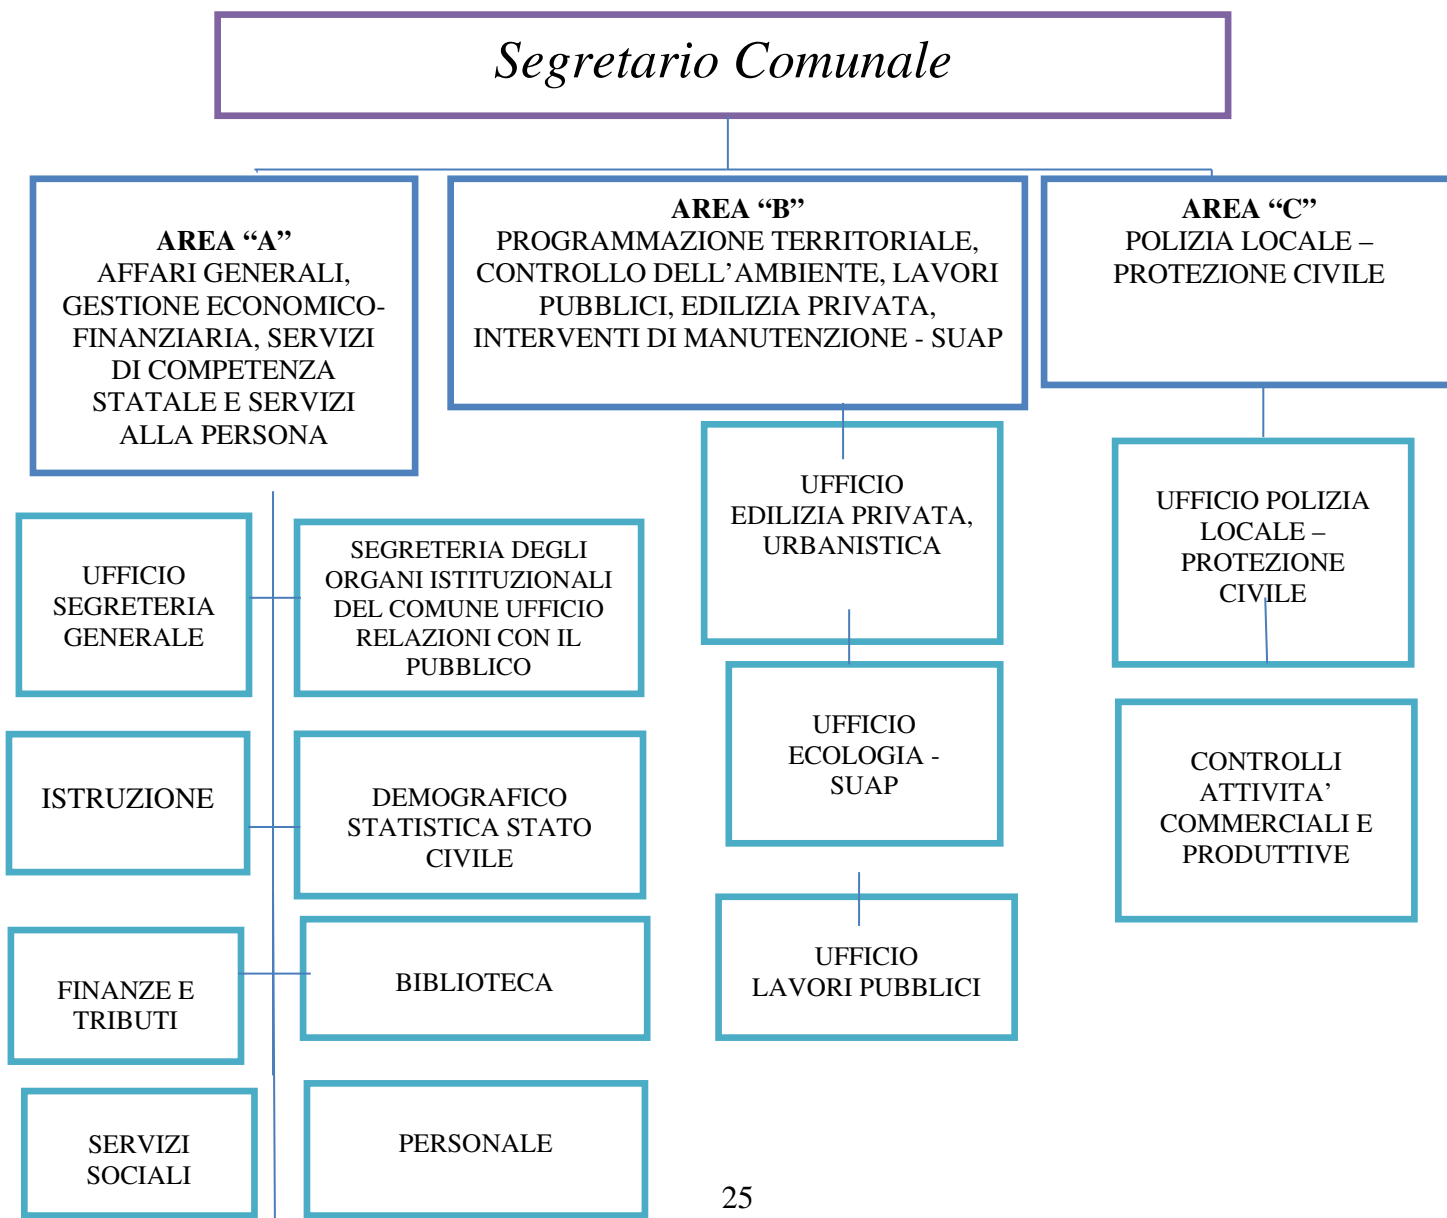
Segretario Comunale

**AREA “A”**
AFFARI GENERALI, GESTIONE ECONOMICO-FINANZIARIA, SERVIZI DI COMPETENZA STATALE E SERVIZI ALLA PERSONA

**AREA “B”**
PROGRAMMAZIONE TERRITORIALE, CONTROLLO DELL’AMBIENTE, LAVORI PUBBLICI, EDILIZIA PRIVATA, INTERVENTI DI MANUTENZIONE - SUAP

**AREA “C”**
POLIZIA LOCALE – PROTEZIONE CIVILE

UFFICIO SEGRETERIA GENERALE

SEGRETERIA DEGLI ORGANI ISTITUZIONALI DEL COMUNE UFFICIO RELAZIONI CON IL PUBBLICO

ISTRUZIONE

DEMOGRAFICO STATISTICA STATO CIVILE

FINANZE E TRIBUTI

BIBLIOTECA

SERVIZI SOCIALI

PERSONALE

UFFICIO EDILIZIA PRIVATA, URBANISTICA

UFFICIO ECOLOGIA - SUAP

UFFICIO LAVORI PUBBLICI

UFFICIO POLIZIA LOCALE – PROTEZIONE CIVILE

CONTROLLI ATTIVITA’ COMMERCIALI E PRODUTTIVE

25